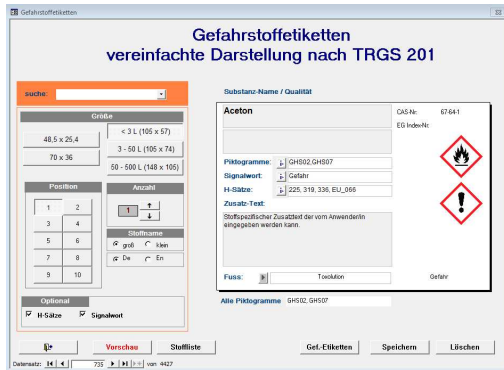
Gefahrstoffetiketten

Gefahrstoffetiketten
vereinfachte Darstellung nach TRGS 201

suche:

Größe

48,5 x 25,4

70 x 36

< 3 L (105 x 57)

3 - 50 L (105 x 74)

50 - 500 L (148 x 105)

Position

| 1 | 2 |
|---|---|
| 3 | 4 |
| 5 | 6 |
| 7 | 8 |
| 9 | 10 |

Anzahl

1

Stoffname

groß klein

De En

Optional

H-Sätze Signalwort

Substanz-Name / Qualität

Aceton

CAS-Nr. 67-64-1

EG Index-Nr.

Piktogramme: GHS02,GHS07

Signalwort: Gefahr

H-Sätze: 225, 319, 336, EU_066

Zusatz-Text:

Stoffspezifischer Zusatztext der vom Anwender/in eingegeben werden kann.

Fuss: Toxolution

Gefahr

Alle Piktogramme GHS02, GHS07

Vorschau

Stoffliste

Gef.-Etiketten

Speichern

Löschen

Datensatz: 735 von 4427